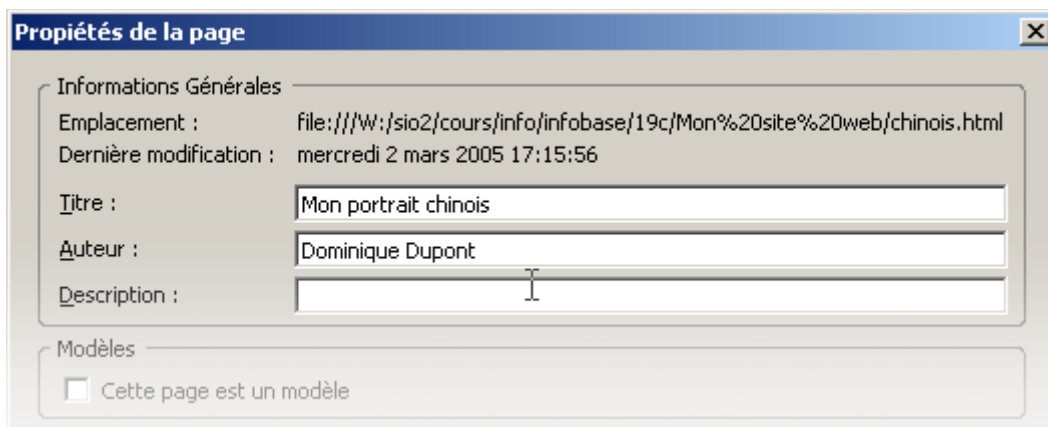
Propiétés de la page

Informations Générales

Emplacement : file:///W:/sio2/cours/info/infobase/19c/Mon%20site%20web/chinois.html

Dernière modification : mercredi 2 mars 2005 17:15:56

Titre : Mon portrait chinois

Auteur : Dominique Dupont

Description :

Modèles

Cette page est un modèle